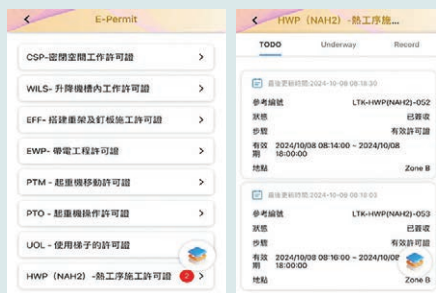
E-Permit

CSP-密閉空間工作許可證 >

WILS-升降機槽內工作許可證 >

EFF-搭建棚架及釘板施工許可證 >

EWP-帶電工程許可證 >

PTM-起重機移動許可證 >

PTO-起重機操作許可證 >

UOL-使用梯子的許可證 >

HWP（NAH2）-熱工序施工許可證 2 >

HWP（NAH2）-熱工序施...

TODO | Underway | Record

最後更新時間:2024-10-09 08:18:30

參考編號 LTK-HWP(NAH2)-052
狀態 已簽收
步驟 有效許可證
有效期 2024/10/08 08:14:00 - 2024/10/08 18:00:00
地點 Zone B

最後更新時間:2024-10-09 08:19:03

參考編號 LTK-HWP(NAH2)-053
狀態 已簽收
步驟 有效許可證
有效期 2024/10/08 08:16:00 - 2024/10/08
地點 Zone B